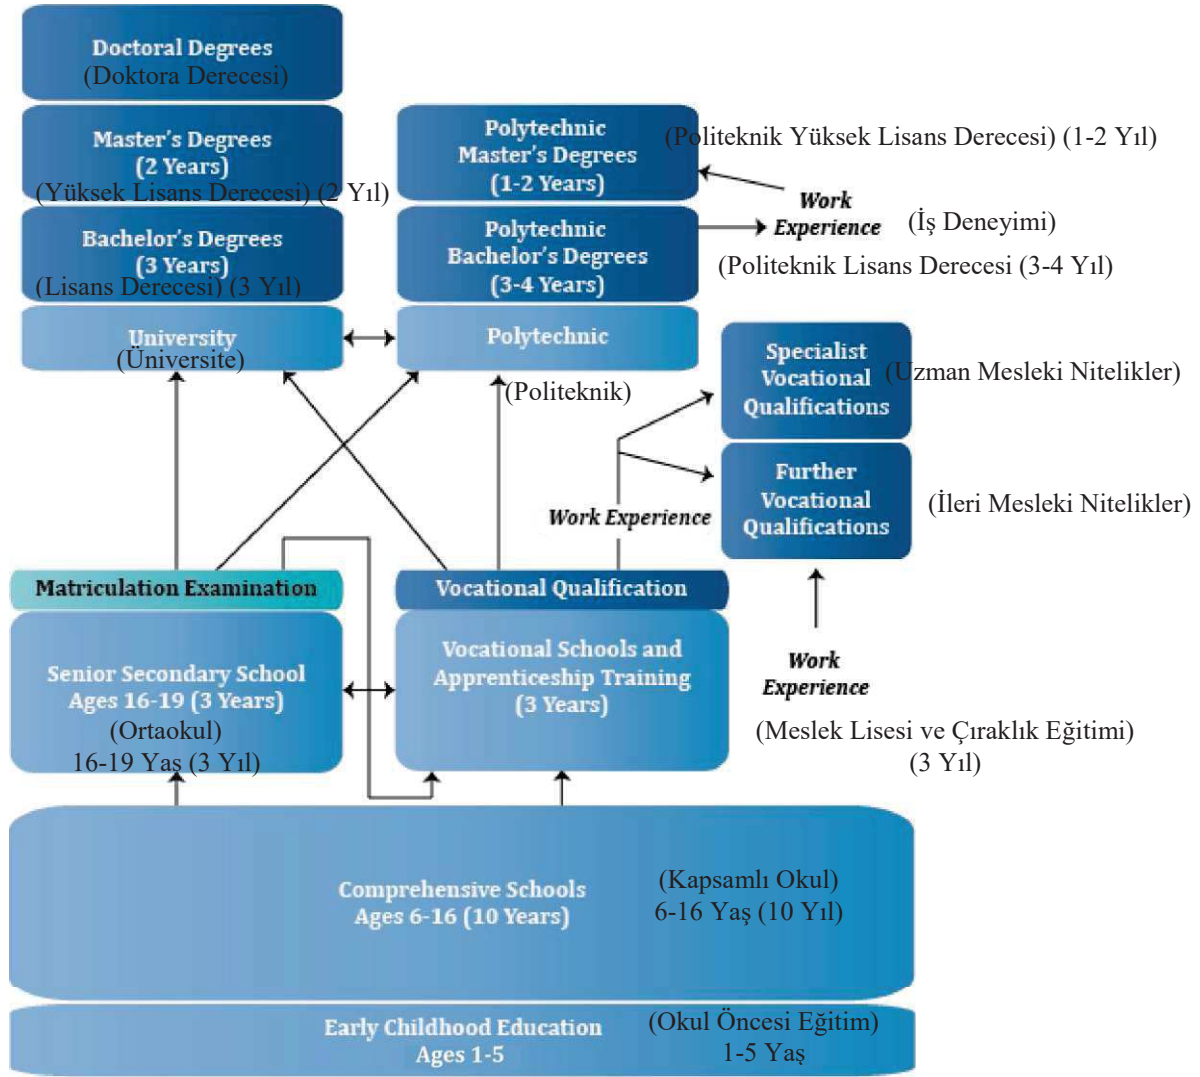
Doctoral Degrees
(Doktora Derecesi)

Master's Degrees
(2 Years)
(Yüksek Lisans Derecesi) (2 Yıl)

Bachelor's Degrees
(3 Years)
(Lisans Derecesi) (3 Yıl)

University
(Üniversite)

Polytechnic
Master's Degrees
(1-2 Years)
(Politeknik Yüksek Lisans Derecesi) (1-2 Yıl)

Work
Experience
(İş Deneyimi)

Polytechnic
Bachelor's Degrees
(3-4 Years)
(Politeknik Lisans Derecesi (3-4 Yıl)

Polytechnic
(Politeknik)

Specialist
Vocational
Qualifications
(Uzman Mesleki Nitelikler)

Further
Vocational
Qualifications
(İleri Mesleki Nitelikler)

Work Experience

Matriculation Examination

Vocational Qualification

Senior Secondary School
Ages 16-19 (3 Years)
(Ortaokul)
16-19 Yaş (3 Yıl)

Vocational Schools and
Apprenticeship Training
(3 Years)

Work
Experience

(Meslek Lisesi ve Çıraklık Eğitimi)
(3 Yıl)

Comprehensive Schools
Ages 6-16 (10 Years)
(Kapsamlı Okul)
6-16 Yaş (10 Yıl)

Early Childhood Education
Ages 1-5
(Okul Öncesi Eğitim)
1-5 Yaş